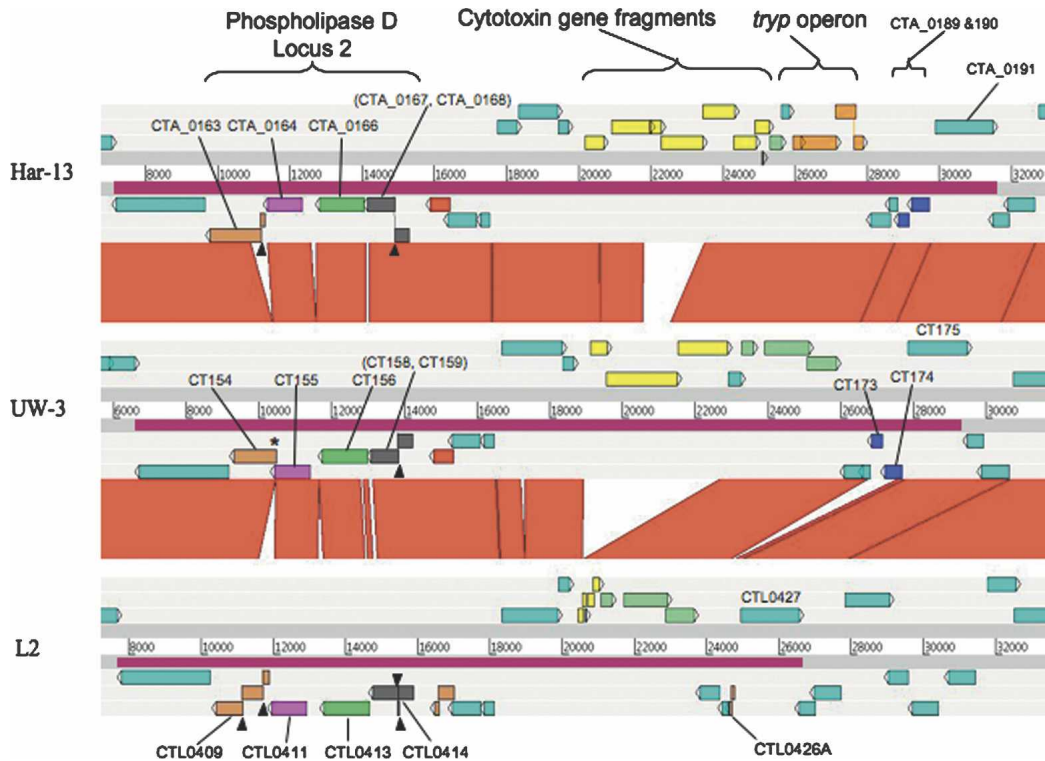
Phospholipase D Locus 2

Cytotoxin gene fragments

*tryp* operon

CTA_0189 &190

CTA_0191

(CTA_0167, CTA_0168)

CTA_0163 CTA_0164 CTA_0166

Har-13

8000 10000 12000 14000 16000 18000 20000 22000 24000 26000 28000 30000 32000

CT175

(CT158, CT159)

CT154 CT155 CT156

CT173 CT174

UW-3

6000 8000 10000 12000 14000 16000 18000 20000 22000 24000 26000 28000 30000

*

CTL0427

L2

8000 10000 12000 14000 16000 18000 20000 22000 24000 26000 28000 30000 32000

CTL0409 CTL0411 CTL0413 CTL0414

CTL0426A